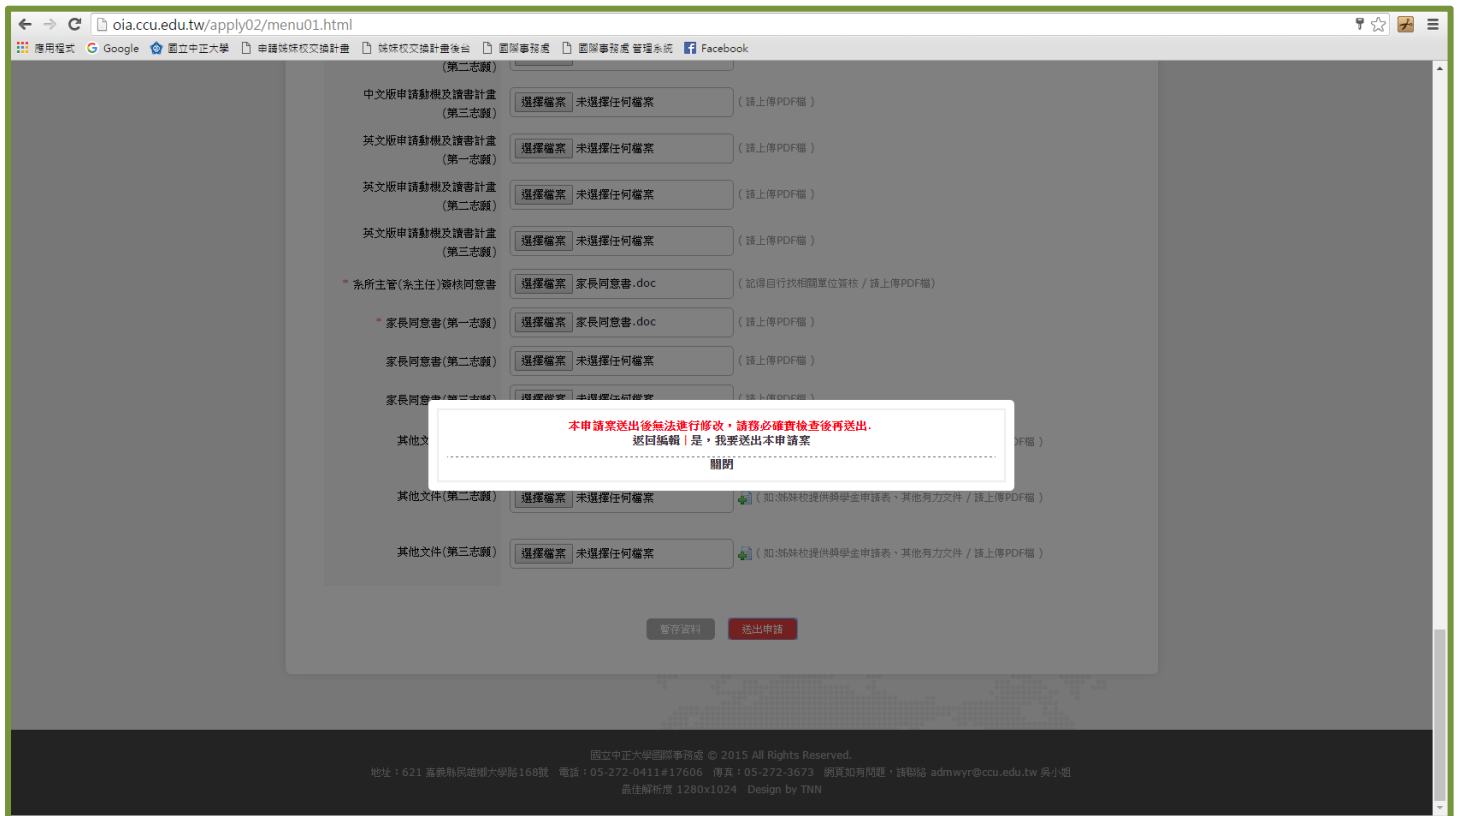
oia.ccu.edu.tw/apply02/menu01.html

應用程式 Google 國立中正大學 申請姊妹校交換計畫 姊妹校交換計畫後台 國際事務處 國際事務處 管理系統 Facebook

(第二志願)

中文版申請動機及讀書計畫(第三志願) 選擇檔案 未選擇任何檔案 (請上傳PDF檔)

英文版申請動機及讀書計畫(第一志願) 選擇檔案 未選擇任何檔案 (請上傳PDF檔)

英文版申請動機及讀書計畫(第二志願) 選擇檔案 未選擇任何檔案 (請上傳PDF檔)

英文版申請動機及讀書計畫(第三志願) 選擇檔案 未選擇任何檔案 (請上傳PDF檔)

* 系所主管(系主任)簽核同意書 選擇檔案 家長同意書.doc (記得自行找相關單位簽核 / 請上傳PDF檔)

* 家長同意書(第一志願) 選擇檔案 家長同意書.doc (請上傳PDF檔)

家長同意書(第二志願) 選擇檔案 未選擇任何檔案 (請上傳PDF檔)

家長同意書(第三志願) 選擇檔案 未選擇任何檔案 (請上傳PDF檔)

本申請案送出後無法進行修改，請務必確實檢查後再送出.
返回編輯 | 是，我要送出本申請案
關閉

其他文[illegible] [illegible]DF檔)

其他文件(第二志願) 選擇檔案 未選擇任何檔案 (如:姊妹校提供獎學金申請表、其他有力文件 / 請上傳PDF檔)

其他文件(第三志願) 選擇檔案 未選擇任何檔案 (如:姊妹校提供獎學金申請表、其他有力文件 / 請上傳PDF檔)

暫存資料 送出申請

國立中正大學國際事務處 © 2015 All Rights Reserved.
地址：621 嘉義縣民雄鄉大學路168號 電話：05-272-0411#17606 傳真：05-272-3673 網頁如有問題，請聯絡 admwyr@ccu.edu.tw 吳小姐
最佳解析度 1280x1024 Design by TNN